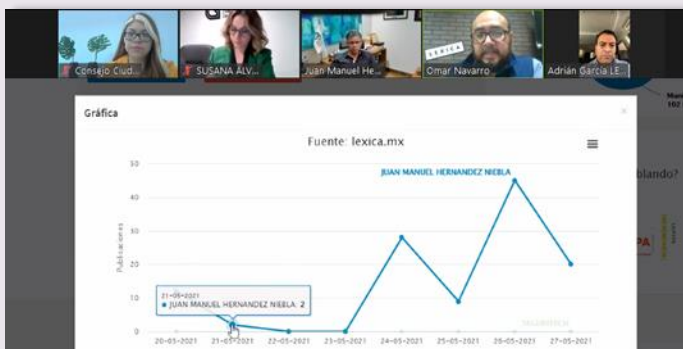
Consejo Ciud...
SUSANA ÁLV...
Juan Manuel He...
Omar Navarro
LEXICA
Adrián García LE...

Gráfica
×
Fuente: lexica.mx
JUAN MANUEL HERNANDEZ NIEBLA
50
40
30
20
10
0
Publicaciones
21-05-2021
● JUAN MANUEL HERNANDEZ NIEBLA: 2
20-05-2021
21-05-2021
22-05-2021
23-05-2021
24-05-2021
25-05-2021
26-05-2021
27-05-2021
lando?
PA